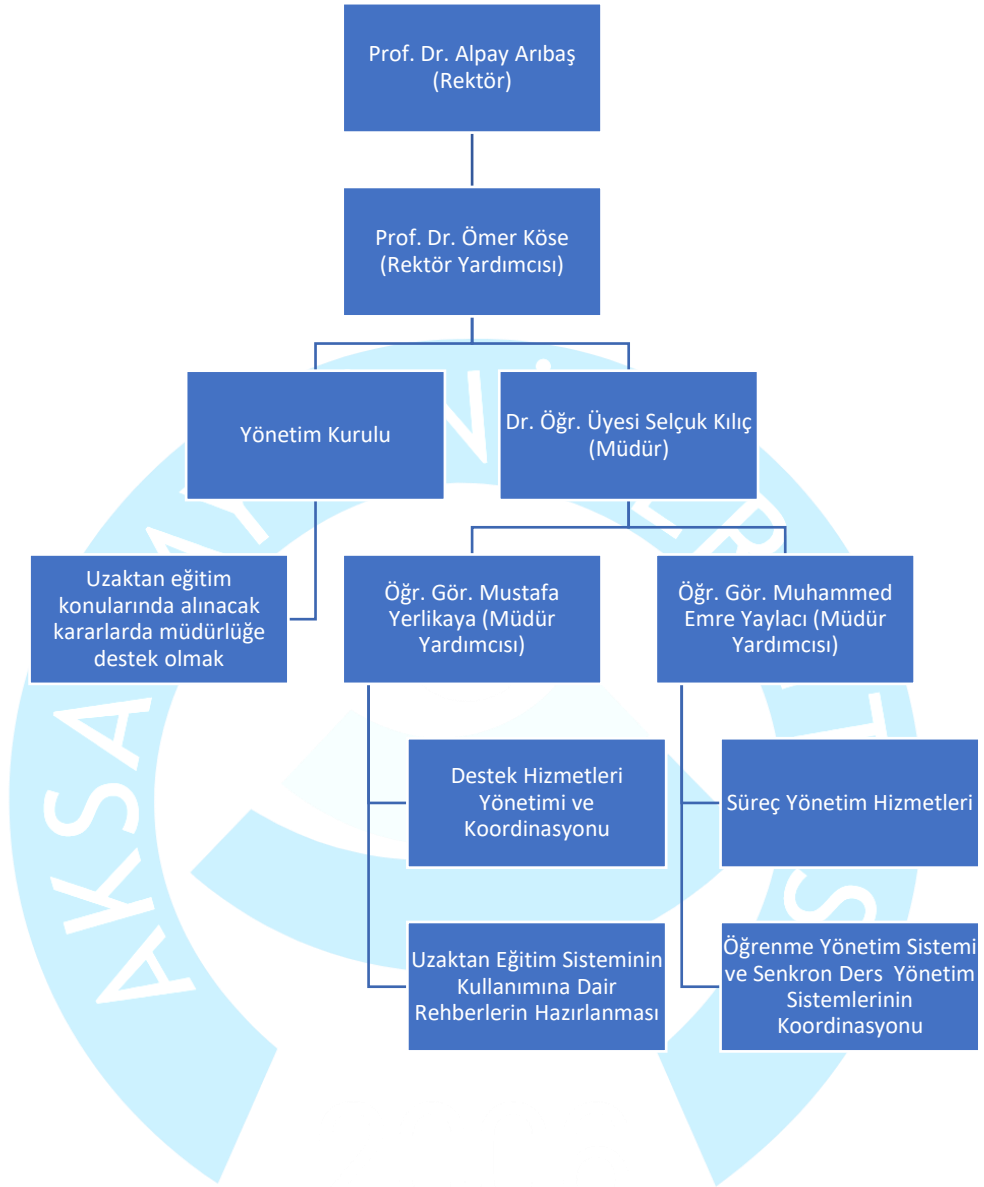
Prof. Dr. Alpay Arıbaş (Rektör)

Prof. Dr. Ömer Köse (Rektör Yardımcısı)

Yönetim Kurulu

Dr. Öğr. Üyesi Selçuk Kılıç (Müdür)

Uzaktan eğitim konularında alınacak kararlarda müdürlüğe destek olmak

Öğr. Gör. Mustafa Yerlikaya (Müdür Yardımcısı)

Öğr. Gör. Muhammed Emre Yaylacı (Müdür Yardımcısı)

Destek Hizmetleri Yönetimi ve Koordinasyonu

Süreç Yönetim Hizmetleri

Uzaktan Eğitim Sisteminin Kullanımına Dair Rehberlerin Hazırlanması

Öğrenme Yönetim Sistemi ve Senkron Ders Yönetim Sistemlerinin Koordinasyonu